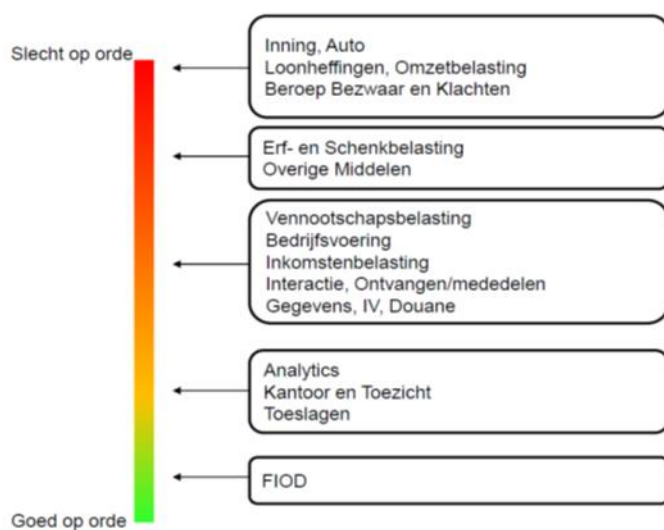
Slecht op orde

Inning, Auto
Loonheffingen, Omzetbelasting
Beroep Bezwaar en Klachten

Erf- en Schenkbelasting
Overige Middelen

Vennootschapsbelasting
Bedrijfsvoering
Inkomstenbelasting
Interactie, Ontvangen/mededelen
Gegevens, IV, Douane

Analytics
Kantoor en Toezicht
Toeslagen

FIOD

Goed op orde